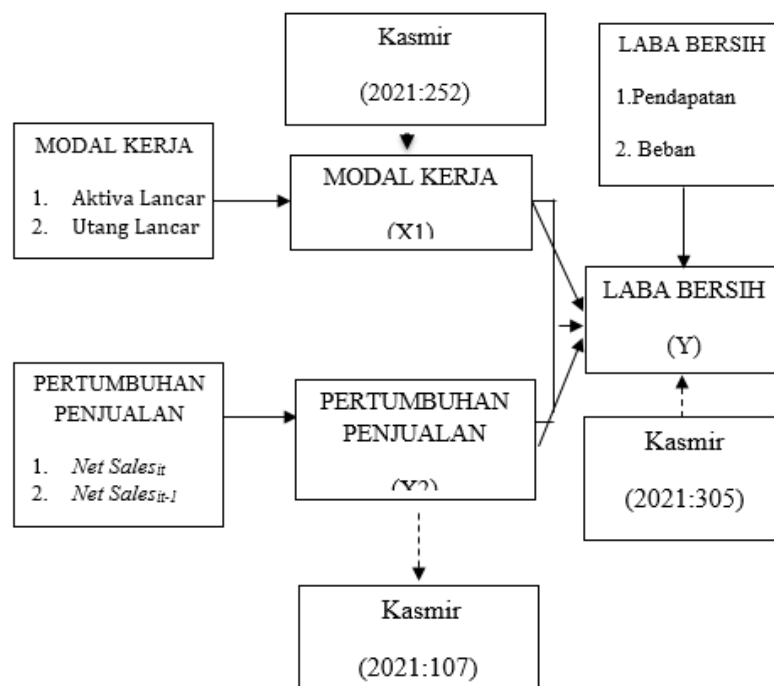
Kasmir

(2021:252)

LABA BERSIH

1.Pendapatan

2. Beban

MODAL KERJA

1. Aktiva Lancar
2. Utang Lancar

MODAL KERJA

(X1)

LABA BERSIH

(Y)

PERTUMBUHAN PENJUALAN

1. *Net Sales*$_{it}$
2. *Net Sales*$_{it-1}$

PERTUMBUHAN PENJUALAN

(X2)

Kasmir

(2021:305)

Kasmir

(2021:107)